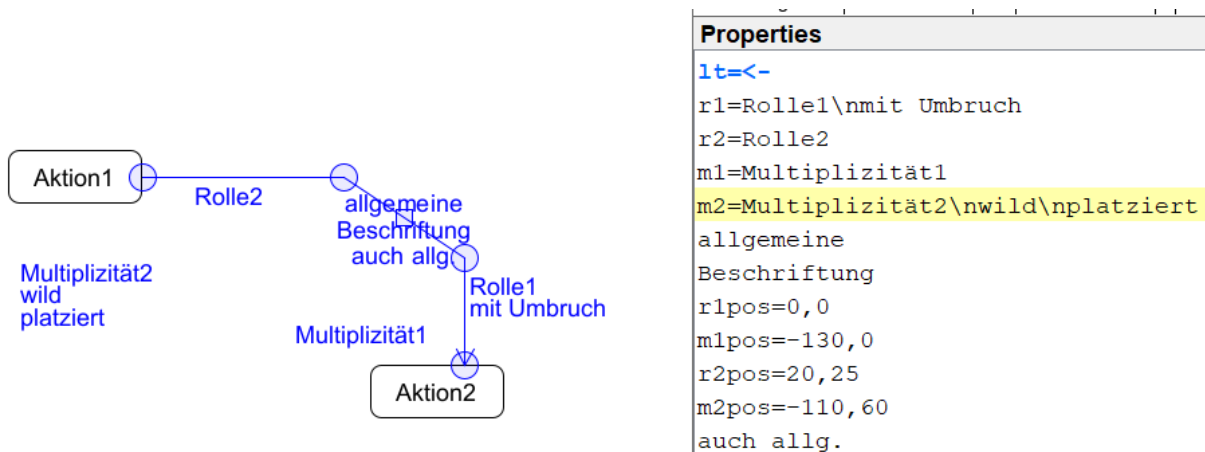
Aktion1

Rolle2

allgemeine
Beschriftung
auch allg.

Rolle1
mit Umbruch

Multiplizität2
wild
platziert

Multiplizität1

Aktion2

Properties

lt=<-
r1=Rolle1\nmit Umbruch
r2=Rolle2
m1=Multiplizität1
m2=Multiplizität2\nwild\nplatziert
allgemeine
Beschriftung
r1pos=0,0
m1pos=-130,0
r2pos=20,25
m2pos=-110,60
auch allg.